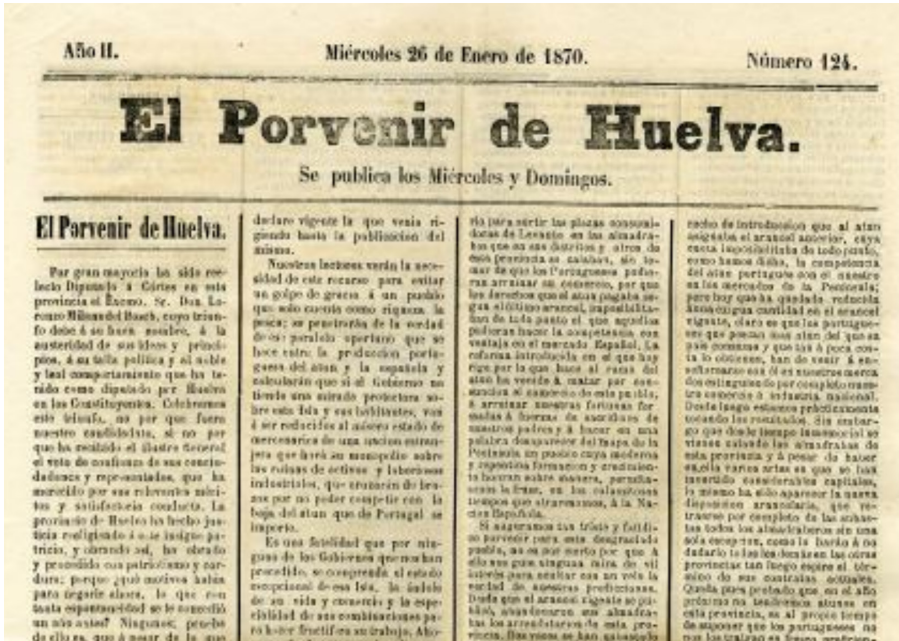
Año II. Miércoles 26 de Enero de 1870. Número 124.

El Porvenir de Huelva.

Se publica los Miércoles y Domingos.

El Porvenir de Huelva.

Por gran mayoría ha sido reelecto Diputado á Córtes en esta provincia el Excmo. Sr. Don Lorenzo Milans del Bosch, cuyo triunfo debe á su buen nombre, á la austeridad de sus ideas y principios, á su tolla política y al noble y leal comportamiento que ha tenido como diputado por Huelva en las Constituyentes. Celebramos este triunfo, no por que fuese nuestro candidato, si no por que ha recibido el ilustre General el voto de confianza de sus conciudadanos y representados, que ha merecido por sus relevantes méritos y satisfactoria conducta. La provincia de Huelva ha hecho justicia reeligiendo á ese insigne patricio, y obrando así, ha obrado y procedido con patriotismo y cordura; porque ¿qué motivos habia para negarle ahora, lo que con tanta espontaneidad se le concedió un año antes? Ninguno; prueba de ello es, que á pesar de lo que

declare vigente la que venia rigiendo hasta la publicacion del mismo.

Nuestros lectores verán la necesidad de este recurso para evitar un golpe de gracia á un pueblo que solo cuenta como riqueza la pesca; se penetrarán de la verdad de ese paralelo oportuno que se hace entre la produccion portuguesa del atun y la española y calcularán que si el Gobierno no tiende una mirada protectora sobre esta Isla y sus habitantes, vendrá á ser reducidos al mísero estado de mercenarios de una nacion extranjera que hará un monopolio sobre las ruinas de activos y laboriosos industriales, que tratarán de lucrar por no poder competir con la baja del atun que de Portugal se importe.

Es una fatalidad que por ninguno de los Gobiernos que nos han precedido, se comprenda el estado excepcional de esa Isla, la índole de su vida y comercio y la especialidad de sus combinaciones para hacer fructífero su trabajo. Ahora

ria para surtir las plazas consumidoras de Levante en las almadrabas que en sus distritos y otros de ésos provincia se calaban, sin temor de que los Portugueses pudieran arruinar su comercio, por que los derechos que el atun pagaba segun el último arancel, imposibilitaban de todo punto el que aquellos pudieran hacer la competencia con ventaja en el mercado Español. La reforma introducida en el que hoy rige por la que hace el ramo del atun ha venido á matar por consuncion el comercio de este pueblo, á arruinar nuestras fortunas formadas á fuerzas de sacrificios de nuestros padres y á hacer en una palabra desaparecer del mapa de la Península un pueblo cuya moderna y repentina formacion y crecimiento fueron sobre manera, permítasenos la frase, en las calamitosos tiempos que atravesamos, á la Nacion Española.

Si auguramos tan triste y fatídico porvenir para esta desgraciada pueblo, no es por mero por que á ello nos guie ninguna mira de vil interés para ocultar con un velo la verdad de nuestras predicciones. Desde que el arancel vigente se publicó, abandonaron sus almadrabas los arrendatarios de esta provincia. Dos veces se han subastado

recho de introduccion que el atun asignaba el arancel anterior, cuya cuota imposibilitaba de todo punto, como hemos dicho, la competencia del atun portugués con el nuestro en los mercados de la Península; pero hoy que ha quedado reducida á una exígua cantidad en el arancel vigente, claro es que los portugueses que poseen mas atun del que su país consume y que lo á poca costa lo obtienen, han de venir á enseñorearse con él en nuestros mercados extinguiendo por completo nuestra comercio é industria nacional. Desde luego estamos prácticamente tocando los resultados. Sin embargo que desde tiempo inmemorial se vienen calando las almadrabas de esta provincia y á pesar de haber en ella varias artes en que se han invertido considerables capitales, lo mismo ha sido aparecer la nueva disposicion arancelaria, que retraerse por completo de la subastas todas los almadraberos, si se una sola excepcion, como la harán á no dudarlo todas las demás en las otras provincias tan luego espire el término de sus contratas actuales. Quede pues probado que en el año próximo no tendremos atunes en esta provincia, ni al propio tiempo de suponer que los pescadores que no los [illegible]